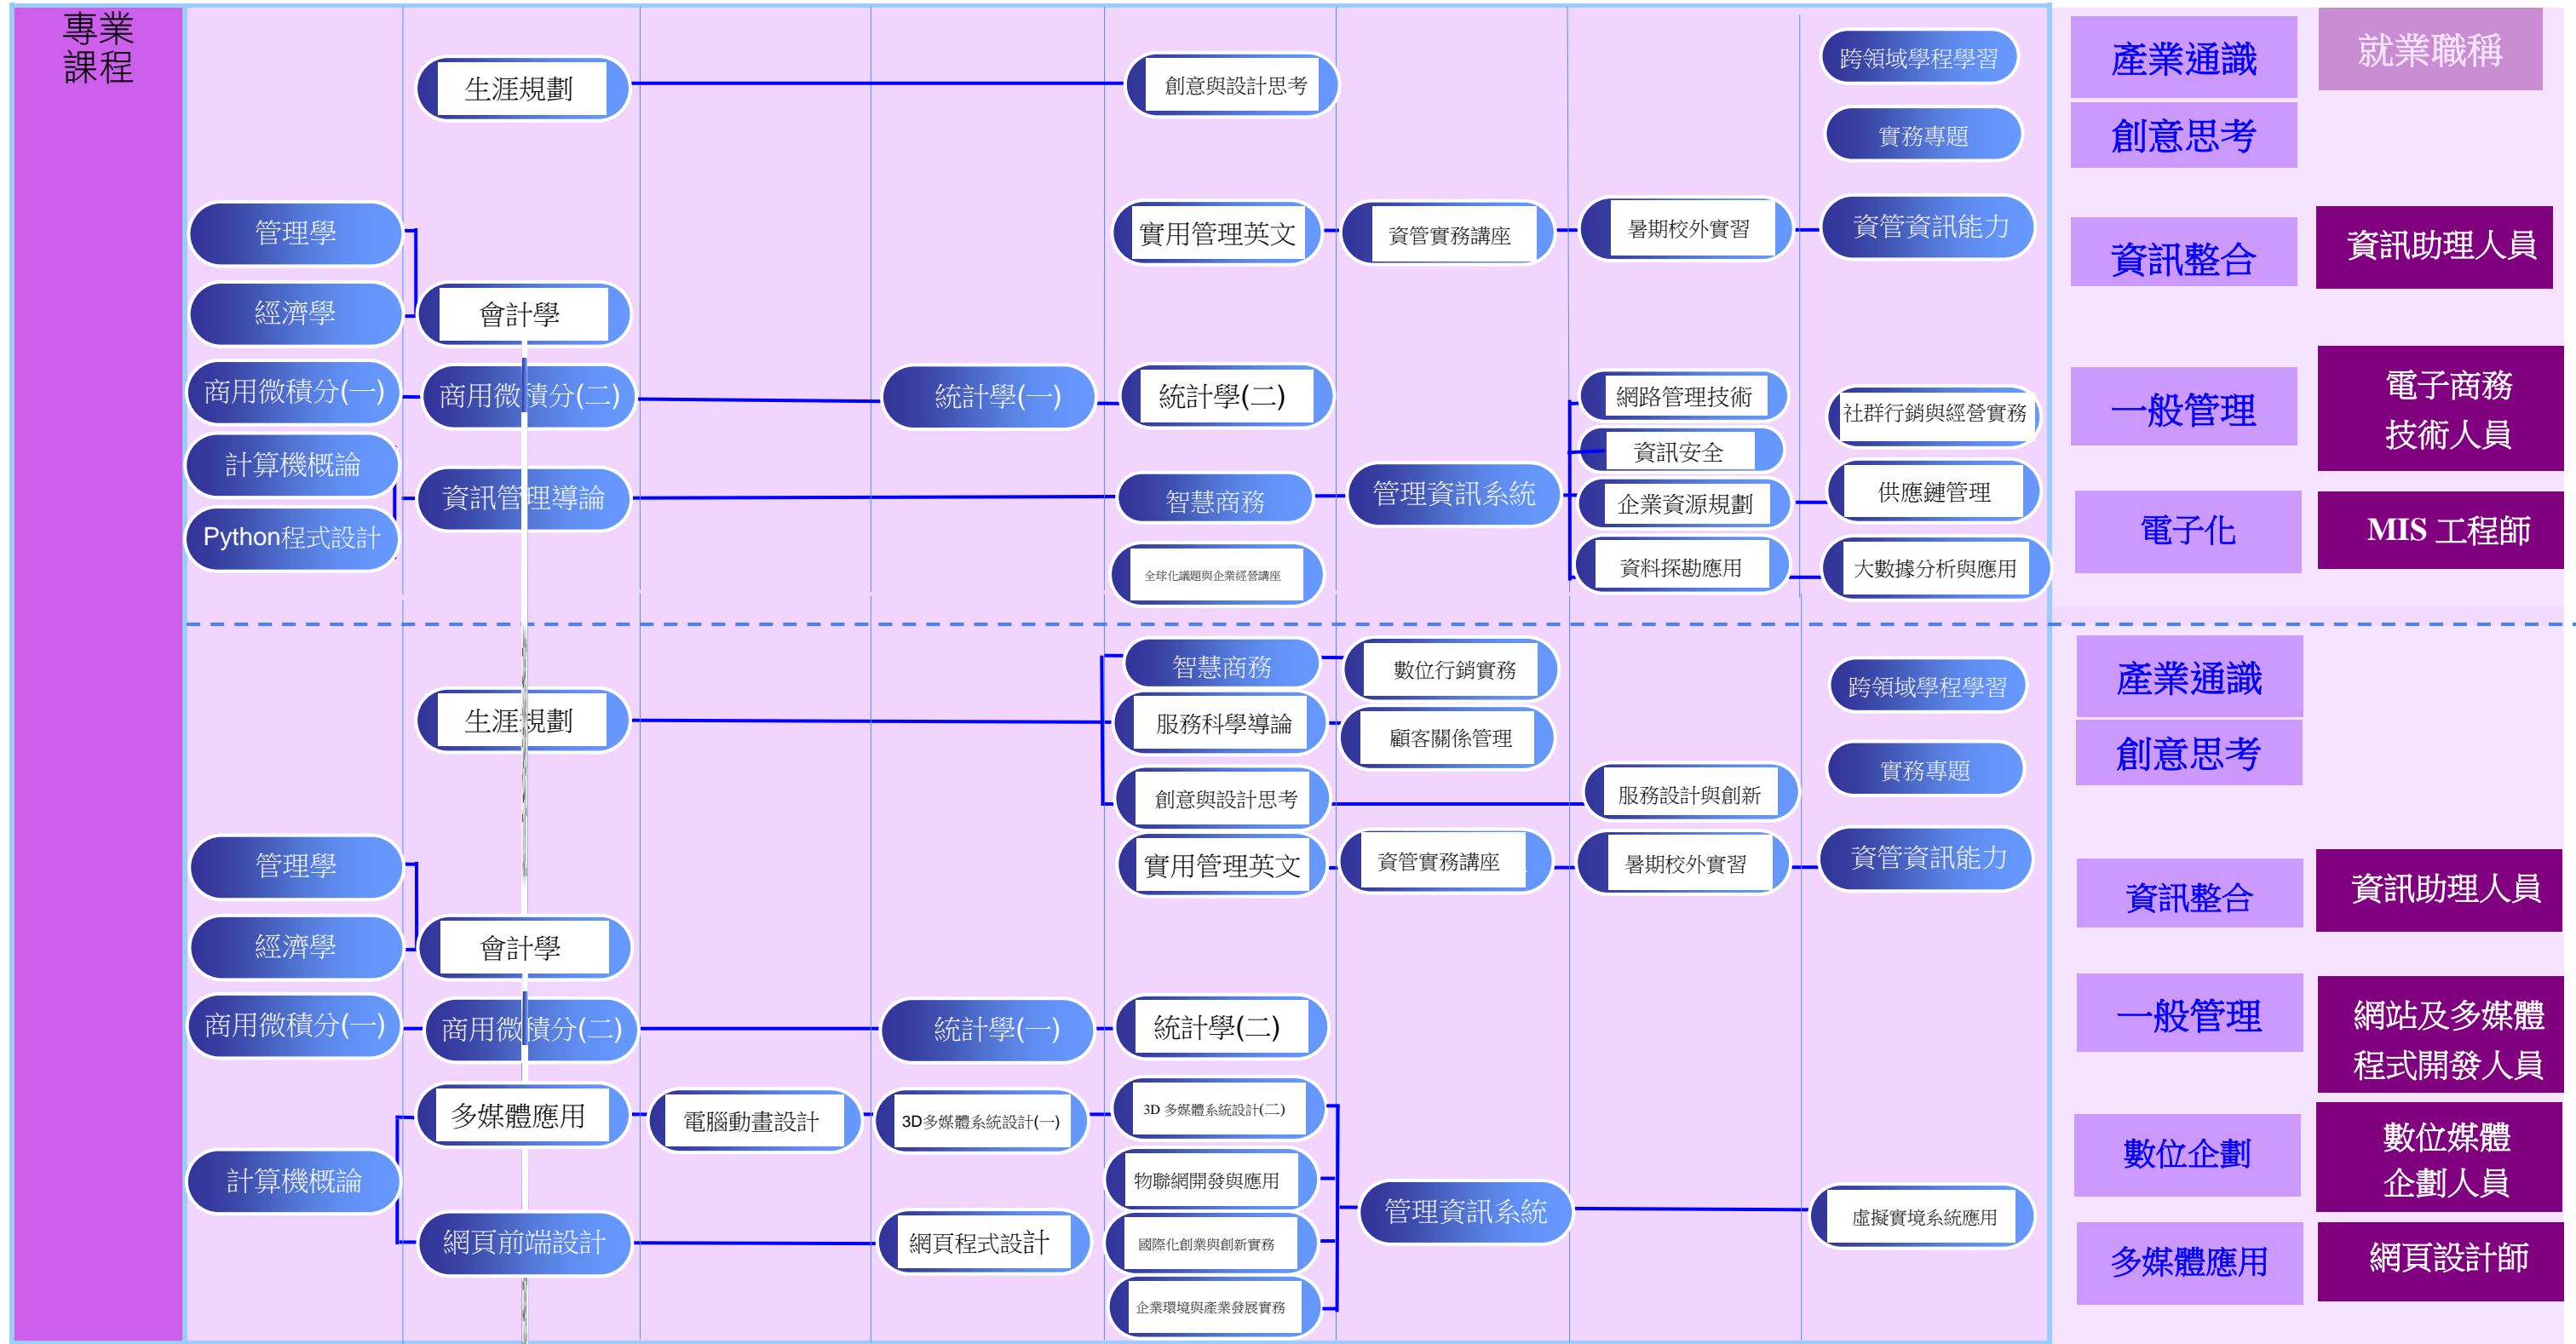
專業課程

生涯規劃
創意與設計思考
跨領域學程學習
實務專題
管理學
經濟學
會計學
實用管理英文
資管實務講座
暑期校外實習
資管資訊能力
商用微積分(一)
商用微積分(二)
統計學(一)
統計學(二)
網路管理技術
社群行銷與經營實務
資訊安全
計算機概論
資訊管理導論
智慧商務
管理資訊系統
企業資源規劃
供應鏈管理
Python程式設計
全球化議題與企業經營講座
資料探勘應用
大數據分析與應用

產業通識
創意思考
就業職稱
資訊整合
資訊助理人員
一般管理
電子商務技術人員
電子化
MIS 工程師

智慧商務
數位行銷實務
跨領域學程學習
生涯規劃
服務科學導論
顧客關係管理
實務專題
創意與設計思考
服務設計與創新
管理學
實用管理英文
資管實務講座
暑期校外實習
資管資訊能力
經濟學
會計學
商用微積分(一)
商用微積分(二)
統計學(一)
統計學(二)
多媒體應用
電腦動畫設計
3D多媒體系統設計(一)
3D 多媒體系統設計(二)
計算機概論
物聯網開發與應用
管理資訊系統
虛擬實境系統應用
網頁前端設計
網頁程式設計
國際化創業與創新實務
企業環境與產業發展實務

產業通識
創意思考
資訊整合
資訊助理人員
一般管理
網站及多媒體程式開發人員
數位企劃
數位媒體企劃人員
多媒體應用
網頁設計師